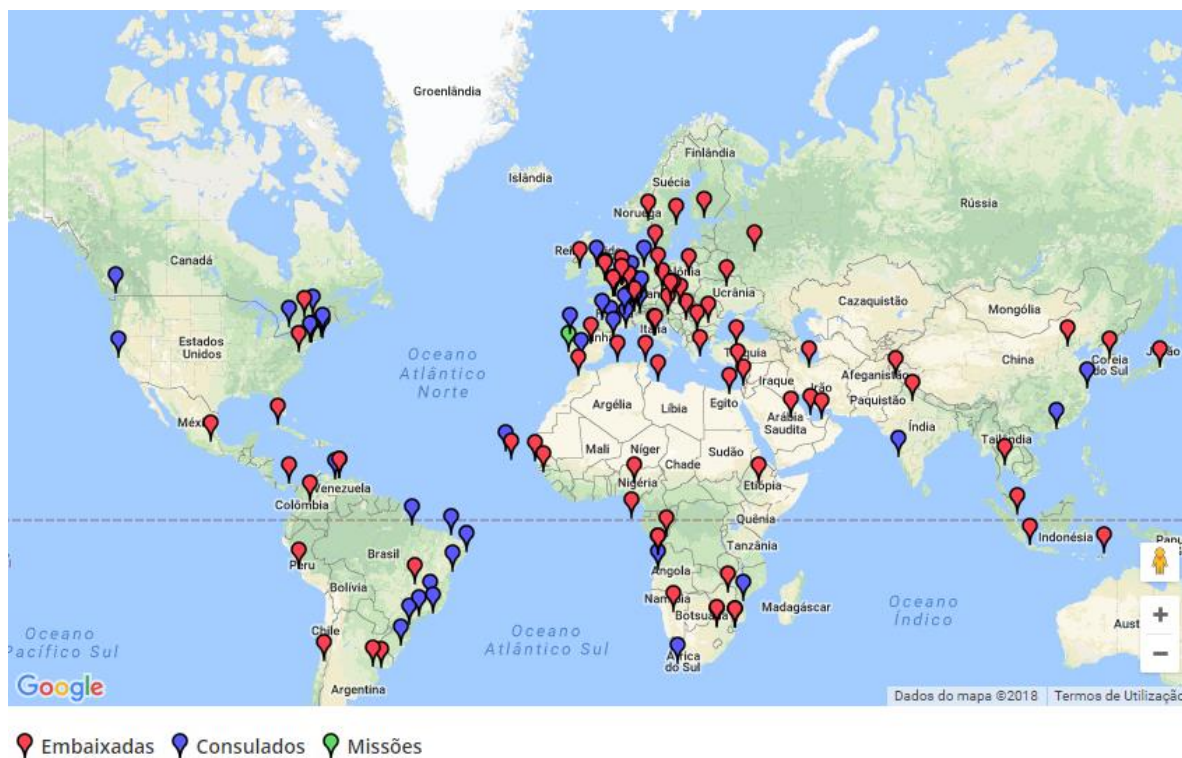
Groenlândia

Islândia

Finlândia

Suécia

Noruega

Rússia

Canadá

Ucrânia

Cazaquistão

Mongólia

Estados Unidos

Oceano Atlântico Norte

Turquia

China

Coreia do Sul

Japão

Afeganistão

Iraque

Irão

Paquistão

México

Argélia

Líbia

Egito

Arábia Saudita

Índia

Mali

Níger

Chade

Sudão

Tailândia

Venezuela

Nigéria

Etiópia

Colômbia

Quênia

Tanzânia

Indonésia

Brasil

Peru

Angola

Bolívia

Namíbia

Botsuana

Madagáscar

Oceano Índico

Oceano Pacífico Sul

Oceano Atlântico Sul

Chile

África do Sul

Argentina

Google

Dados do mapa ©2018

Termos de Utilização

Embaixadas Consulados Missões